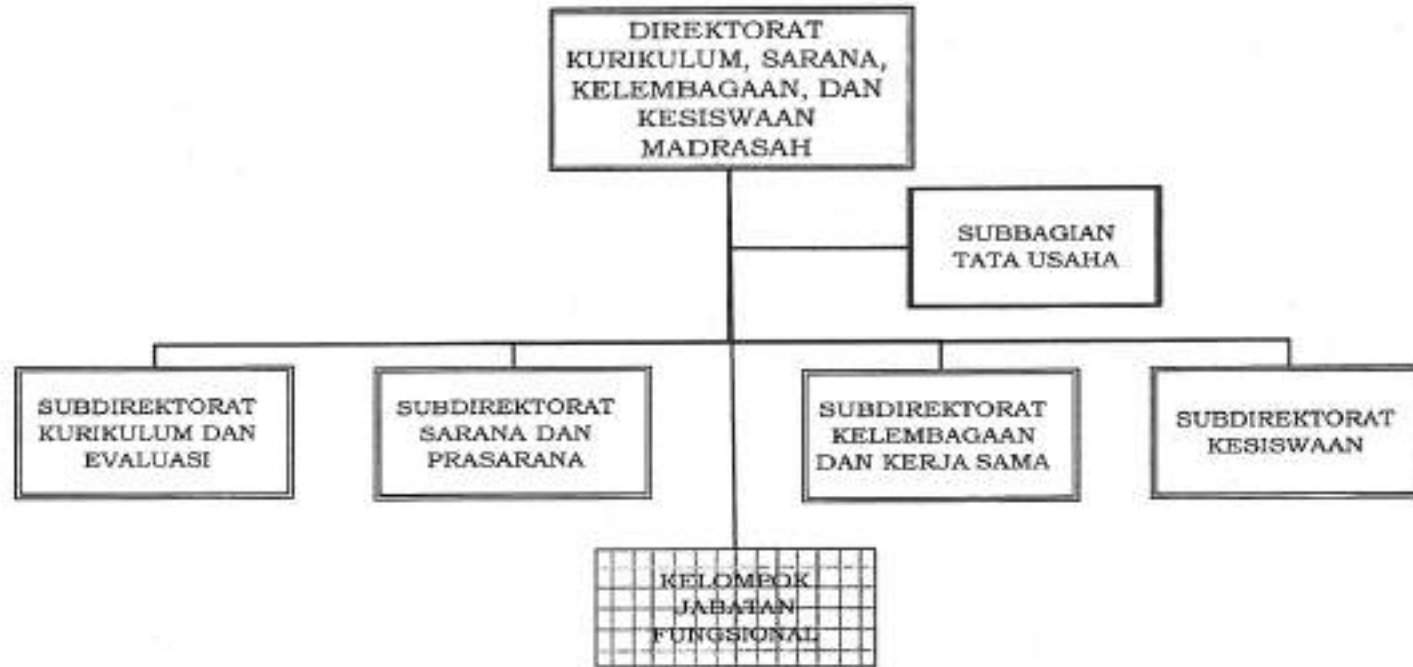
DIREKTORAT KURIKULUM, SARANA, KELEMBAGAAN, DAN KESISWAAN MADRASAH

SUBBAGIAN TATA USAHA

SUBDIREKTORAT KURIKULUM DAN EVALUASI

SUBDIREKTORAT SARANA DAN PRASARANA

SUBDIREKTORAT KELEMBAGAAN DAN KERJA SAMA

SUBDIREKTORAT KESISWAAN

KELOMPOK JABATAN FUNGSIONAL